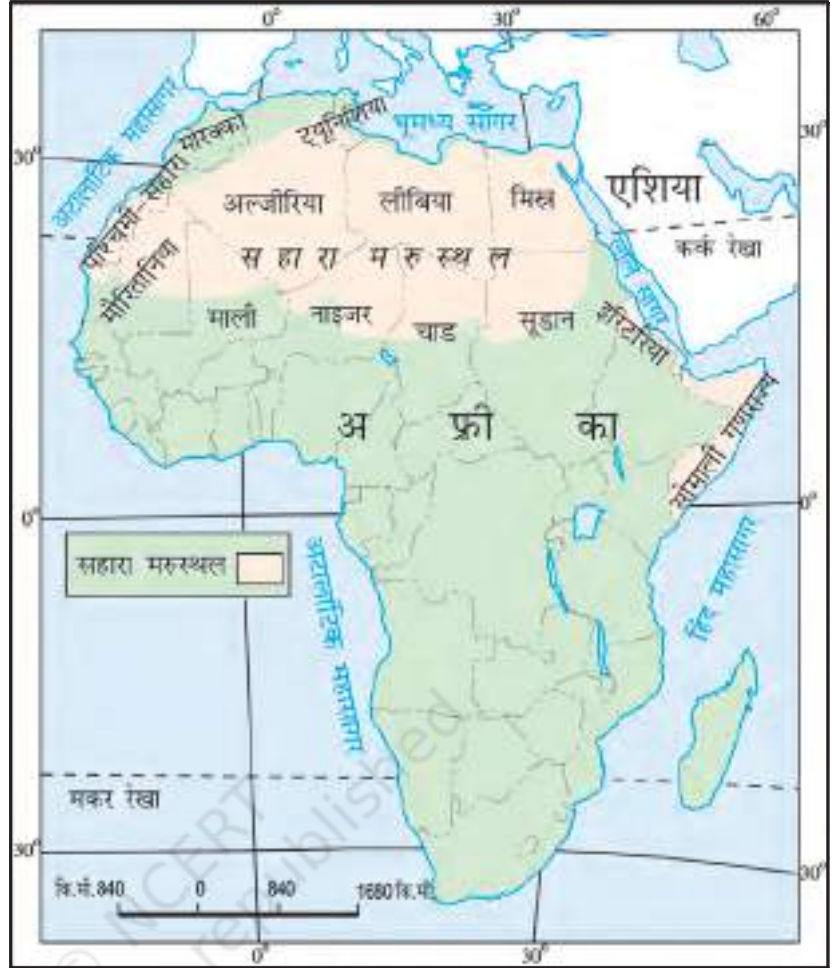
0°
30°
60°
30°
30°
अटलांटिक महासागर
भूमध्य सागर
पश्चिमी सहारा
मोरक्को
ट्यूनीशिया
अल्जीरिया
लीबिया
मिस्र
एशिया
कर्क रेखा
मॉरिटानिया
स हा रा म रु स्थ ल
लाल सागर
माली
नाइजर
चाड
सूडान
इरिट्रिया
अ फ्री का
सोमाली गणराज्य
0°
0°
सहारा मरुस्थल
अटलांटिक महासागर
हिंद महासागर
मकर रेखा
30°
30°
कि.मी. 840 0 840 1680 कि.मी.
0°
30°
© NCERT not to be republished